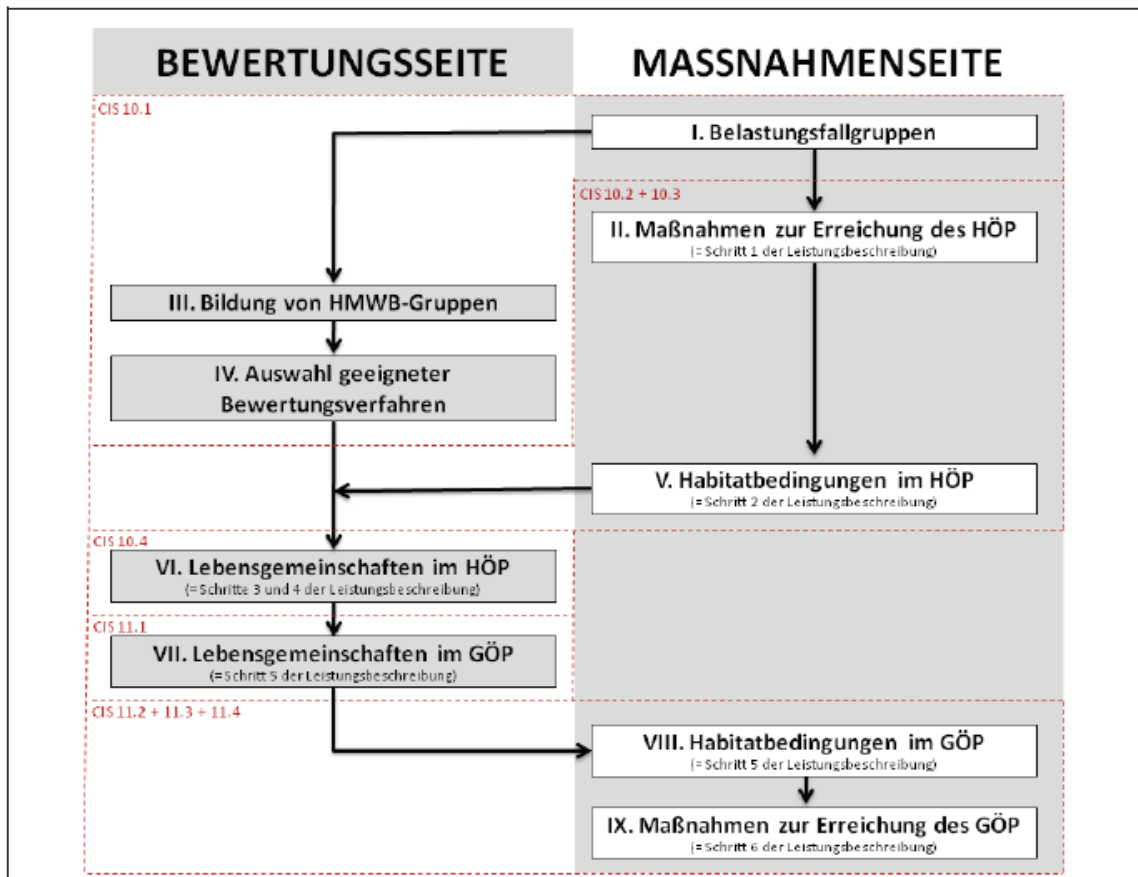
BEWERTUNGSSEITE

MASSNAHMENSEITE

CIS 10.1

I. Belastungsfallgruppen

CIS 10.2 + 10.3

II. Maßnahmen zur Erreichung des HÖP
(= Schritt 1 der Leistungsbeschreibung)

III. Bildung von HMWB-Gruppen

IV. Auswahl geeigneter Bewertungsverfahren

V. Habitatbedingungen im HÖP
(= Schritt 2 der Leistungsbeschreibung)

CIS 10.4

VI. Lebensgemeinschaften im HÖP
(= Schritte 3 und 4 der Leistungsbeschreibung)

CIS 11.1

VII. Lebensgemeinschaften im GÖP
(= Schritt 5 der Leistungsbeschreibung)

CIS 11.2 + 11.3 + 11.4

VIII. Habitatbedingungen im GÖP
(= Schritt 5 der Leistungsbeschreibung)

IX. Maßnahmen zur Erreichung des GÖP
(= Schritt 6 der Leistungsbeschreibung)